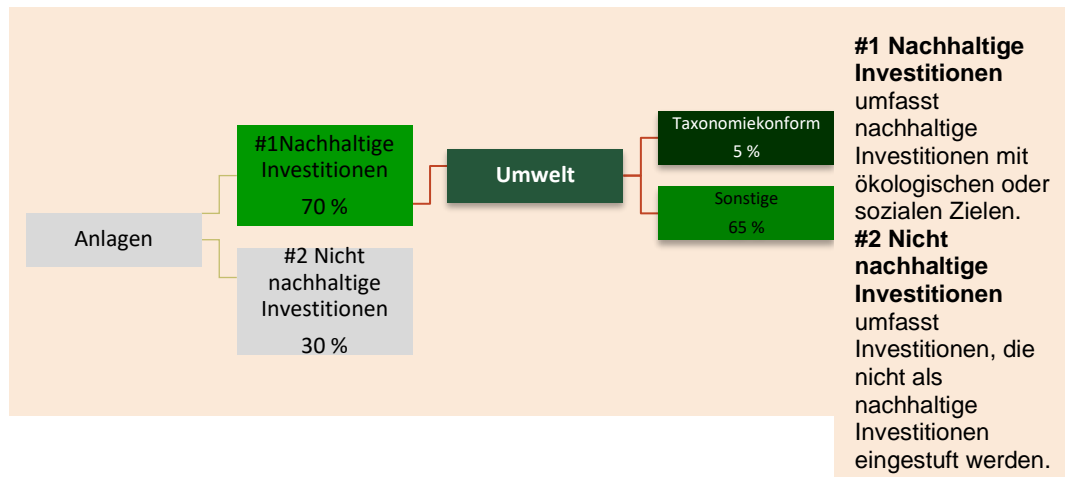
Anlagen

#1Nachhaltige Investitionen
70 %

#2 Nicht nachhaltige Investitionen
30 %

Umwelt

Taxonomiekonform
5 %

Sonstige
65 %

**#1 Nachhaltige Investitionen** umfasst nachhaltige Investitionen mit ökologischen oder sozialen Zielen.
**#2 Nicht nachhaltige Investitionen** umfasst Investitionen, die nicht als nachhaltige Investitionen eingestuft werden.